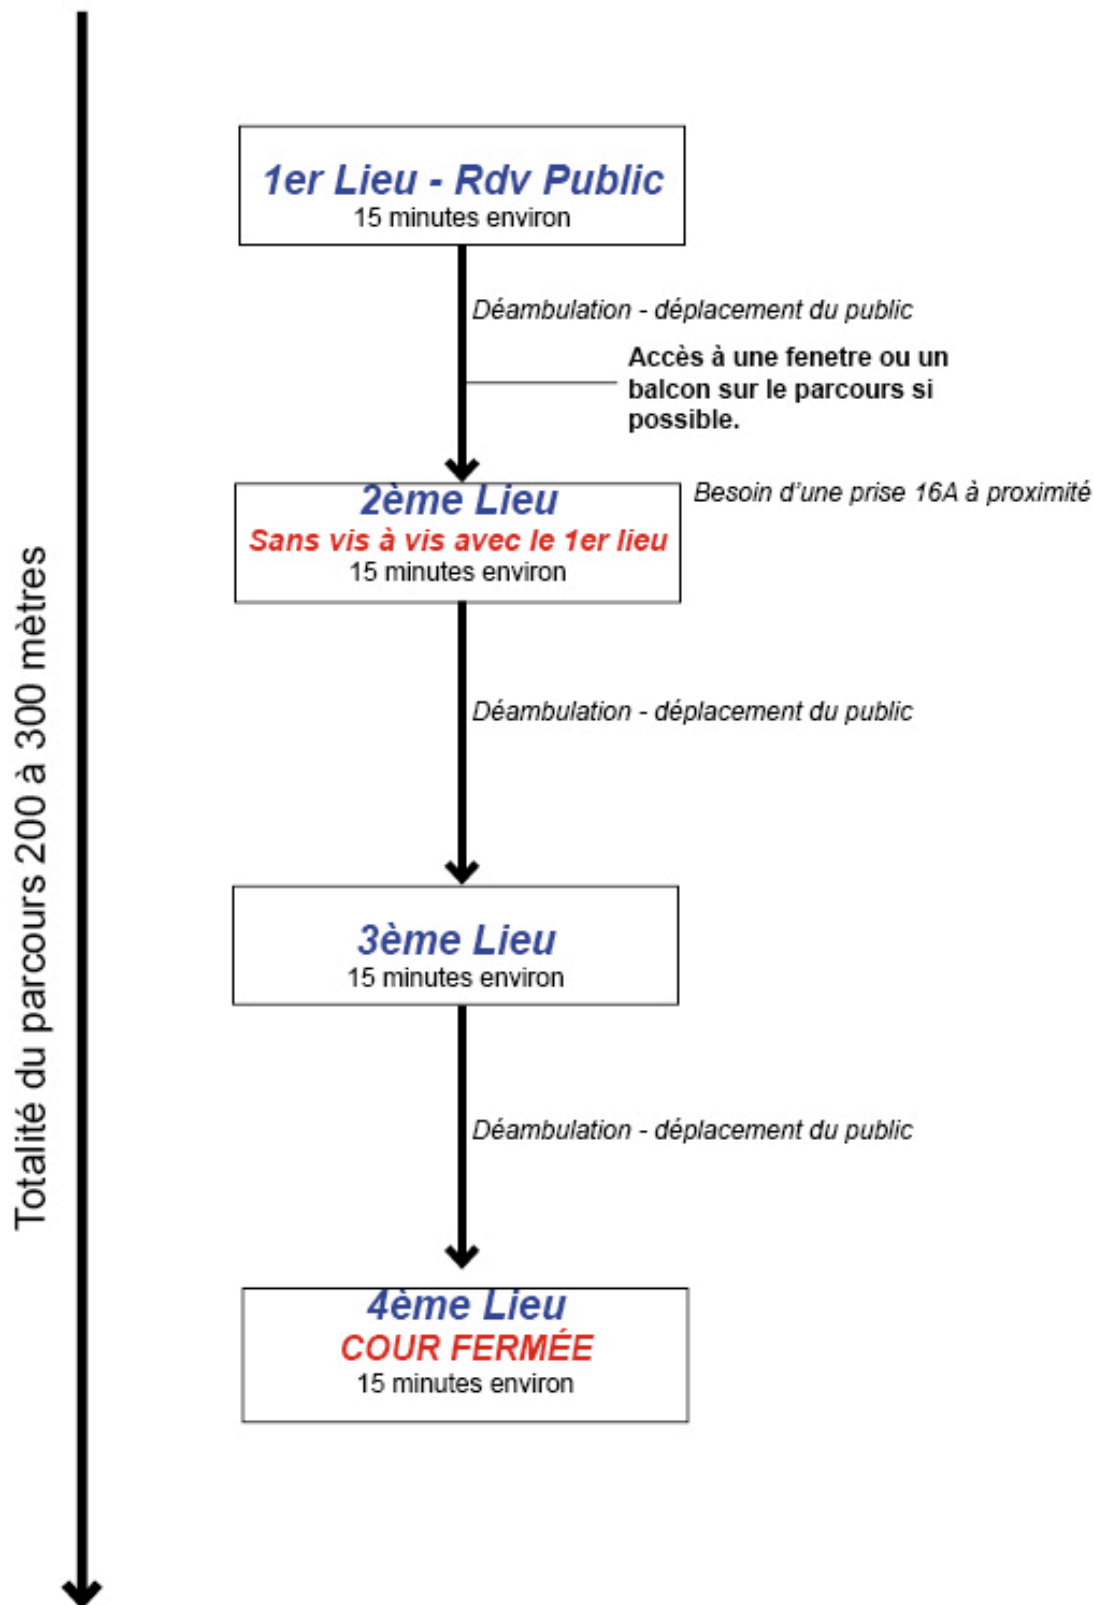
Totalité du parcours 200 à 300 mètres

1er Lieu - Rdv Public
15 minutes environ

Déambulation - déplacement du public

Accès à une fenetre ou un balcon sur le parcours si possible.

2ème Lieu
Sans vis à vis avec le 1er lieu
15 minutes environ

Besoin d'une prise 16A à proximité

Déambulation - déplacement du public

3ème Lieu
15 minutes environ

Déambulation - déplacement du public

4ème Lieu
COUR FERMÉE
15 minutes environ